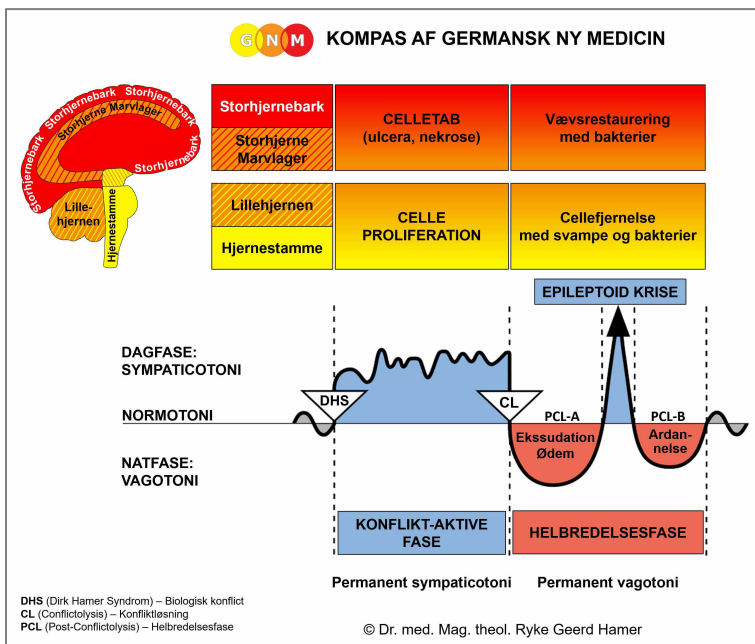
G N M KOMPAS AF GERMANSK NY MEDICIN

Storhjernebark Storhjernebark Storhjernebark Storhjernebark Storhjerne Marvlager Lillehjernen Hjernestamme

| Storhjernebark | CELLETAB (ulcera, nekrose) | Vævsrestaurering med bakterier |
|---|---|---|
| Storhjerne Marvlager | | |

| Lillehjernen | CELLE PROLIFERATION | Cellefjernelse med svampe og bakterier |
|---|---|---|
| Hjernestamme | | |

EPILEPTOID KRISE

DAGFASE: SYMPATICOTONI

NORMOTONI

NATFASE: VAGOTONI

DHS

CL

PCL-A

PCL-B

Ekssudation Ødem

Ardannelse

KONFLIKT-AKTIVE FASE

HELBREDELSESFASE

Permanent sympaticotoni

Permanent vagotoni

DHS (Dirk Hamer Syndrom) – Biologisk konflict
CL (Conflictolysis) – Konfliktløsning
PCL (Post-Conflictolysis) – Helbredelsesfase

© Dr. med. Mag. theol. Ryke Geerd Hamer